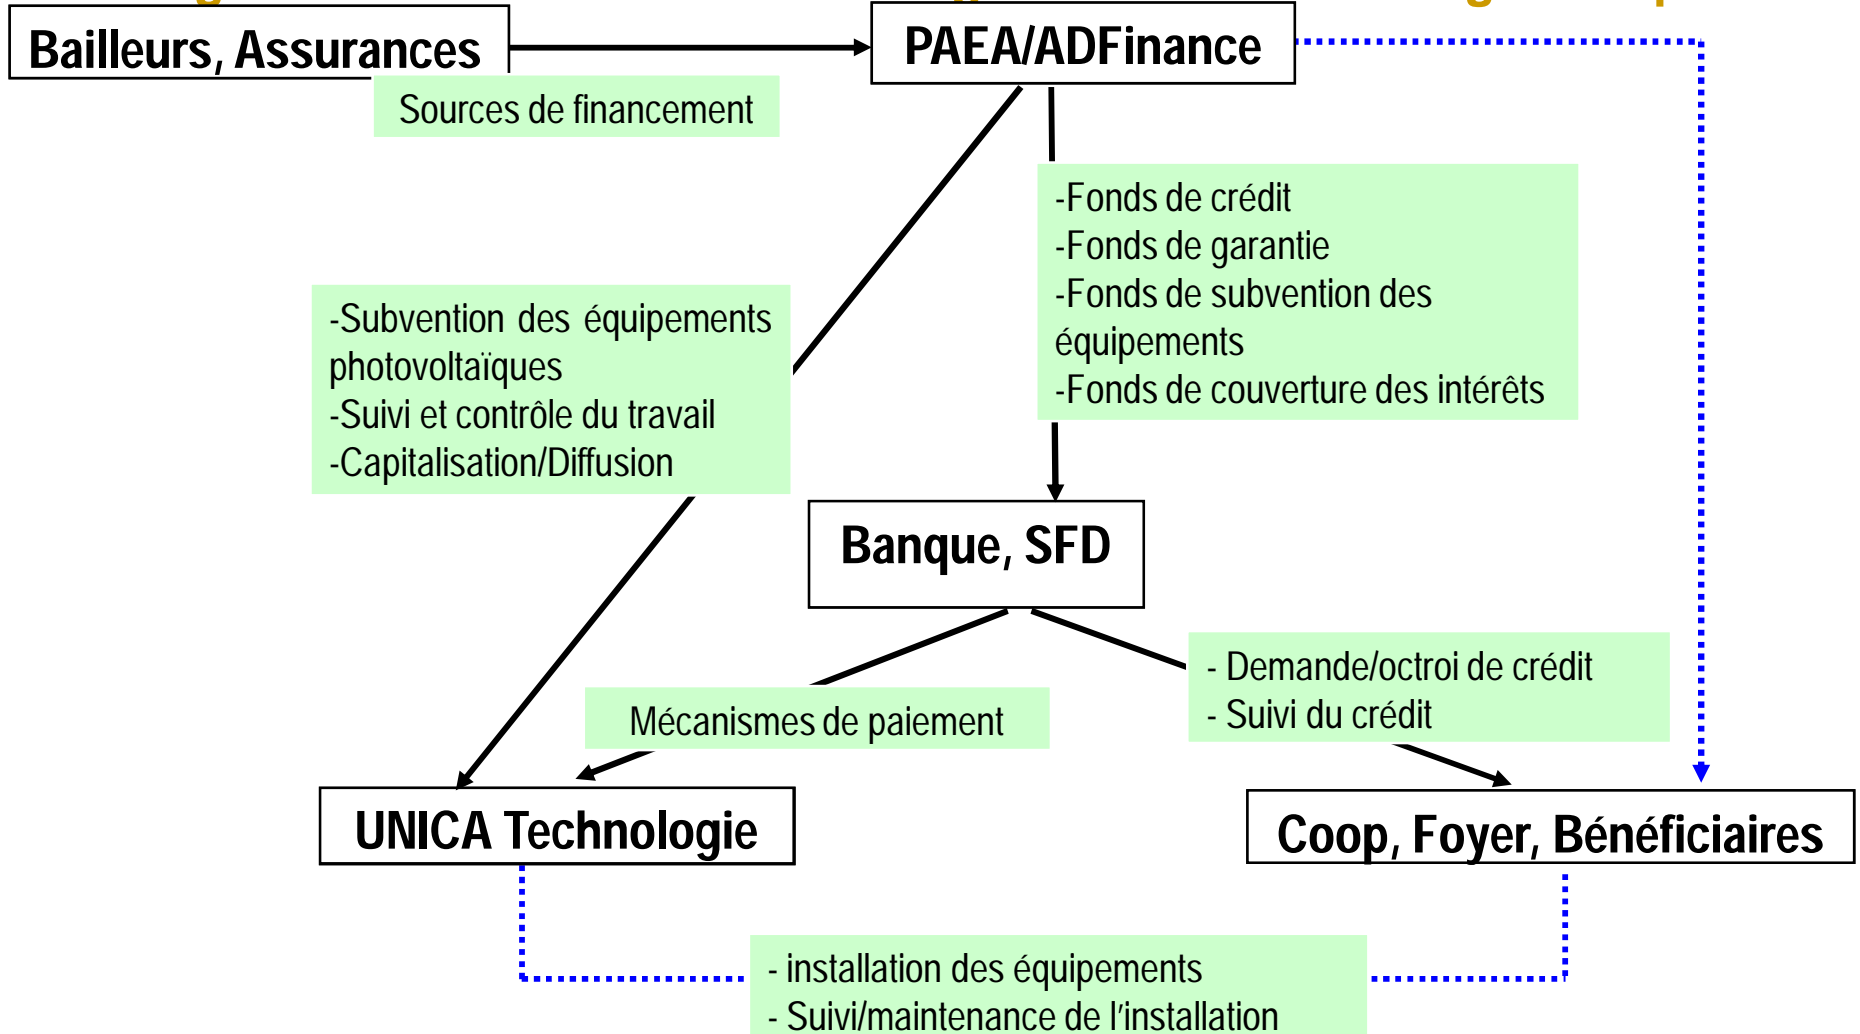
Bailleurs, Assurances

PAEA/ADFinance

Sources de financement

-Fonds de crédit
-Fonds de garantie
-Fonds de subvention des équipements
-Fonds de couverture des intérêts

-Subvention des équipements photovoltaïques
-Suivi et contrôle du travail
-Capitalisation/Diffusion

Banque, SFD

- Demande/octroi de crédit
- Suivi du crédit

Mécanismes de paiement

UNICA Technologie

Coop, Foyer, Bénéficiaires

- installation des équipements
- Suivi/maintenance de l'installation